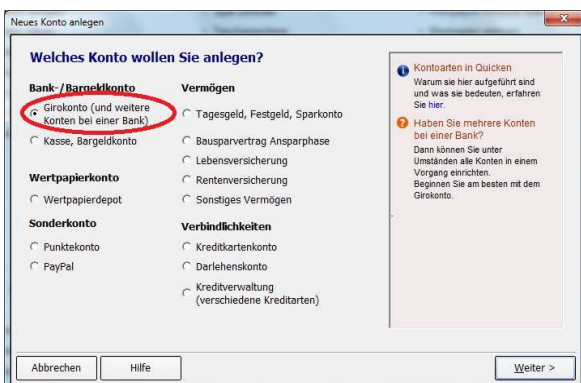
Neues Konto anlegen

Welches Konto wollen Sie anlegen?

Bank-/Bargeldkonto
Girokonto (und weitere Konten bei einer Bank)
Kasse, Bargeldkonto

Wertpapierkonto
Wertpapierdepot

Sonderkonto
Punktekonto
PayPal

Vermögen
Tagesgeld, Festgeld, Sparkonto
Bausparvertrag Ansparphase
Lebensversicherung
Rentenversicherung
Sonstiges Vermögen

Verbindlichkeiten
Kreditkartenkonto
Darlehenskonto
Kreditverwaltung (verschiedene Kreditarten)

Kontoarten in Quicken
Warum sie hier aufgeführt sind und was sie bedeuten, erfahren Sie hier.

Haben Sie mehrere Konten bei einer Bank?
Dann können Sie unter Umständen alle Konten in einem Vorgang einrichten.
Beginnen Sie am besten mit dem Girokonto.

Abbrechen
Hilfe
Weiter >